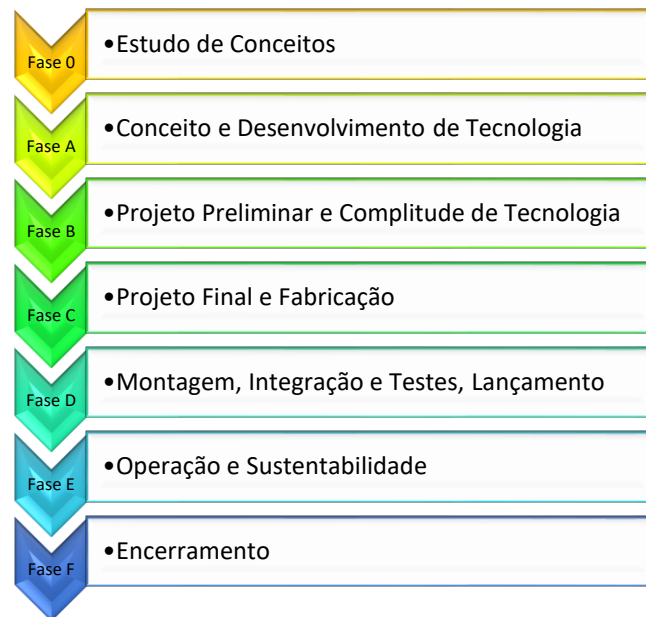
Fase 0
•Estudo de Conceitos

Fase A
•Conceito e Desenvolvimento de Tecnologia

Fase B
•Projeto Preliminar e Complitude de Tecnologia

Fase C
•Projeto Final e Fabricação

Fase D
•Montagem, Integração e Testes, Lançamento

Fase E
•Operação e Sustentabilidade

Fase F
•Encerramento